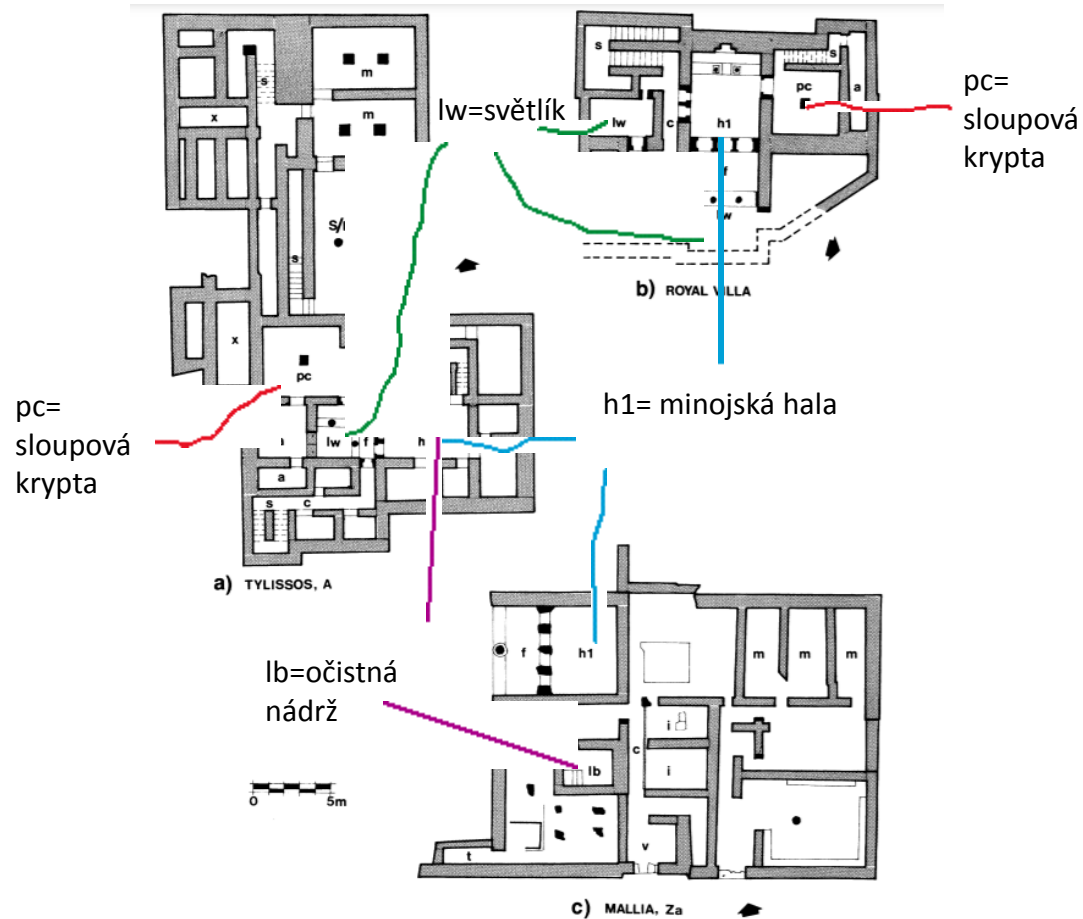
s
m
m
x
S/I
s
x
pc
lw
f
h
a
s
c
a) TYLISSOS, A

lw=světlík

s
s
lw
c
h1
pc
a
f
lw
b) ROYAL VILLA

pc=
sloupová
krypta

pc=
sloupová
krypta

h1= minojská hala

lb=očistná
nádrž

f
h1
m
m
m
i
c
i
lb
v
t
0
5m
c) MALLIA, Za